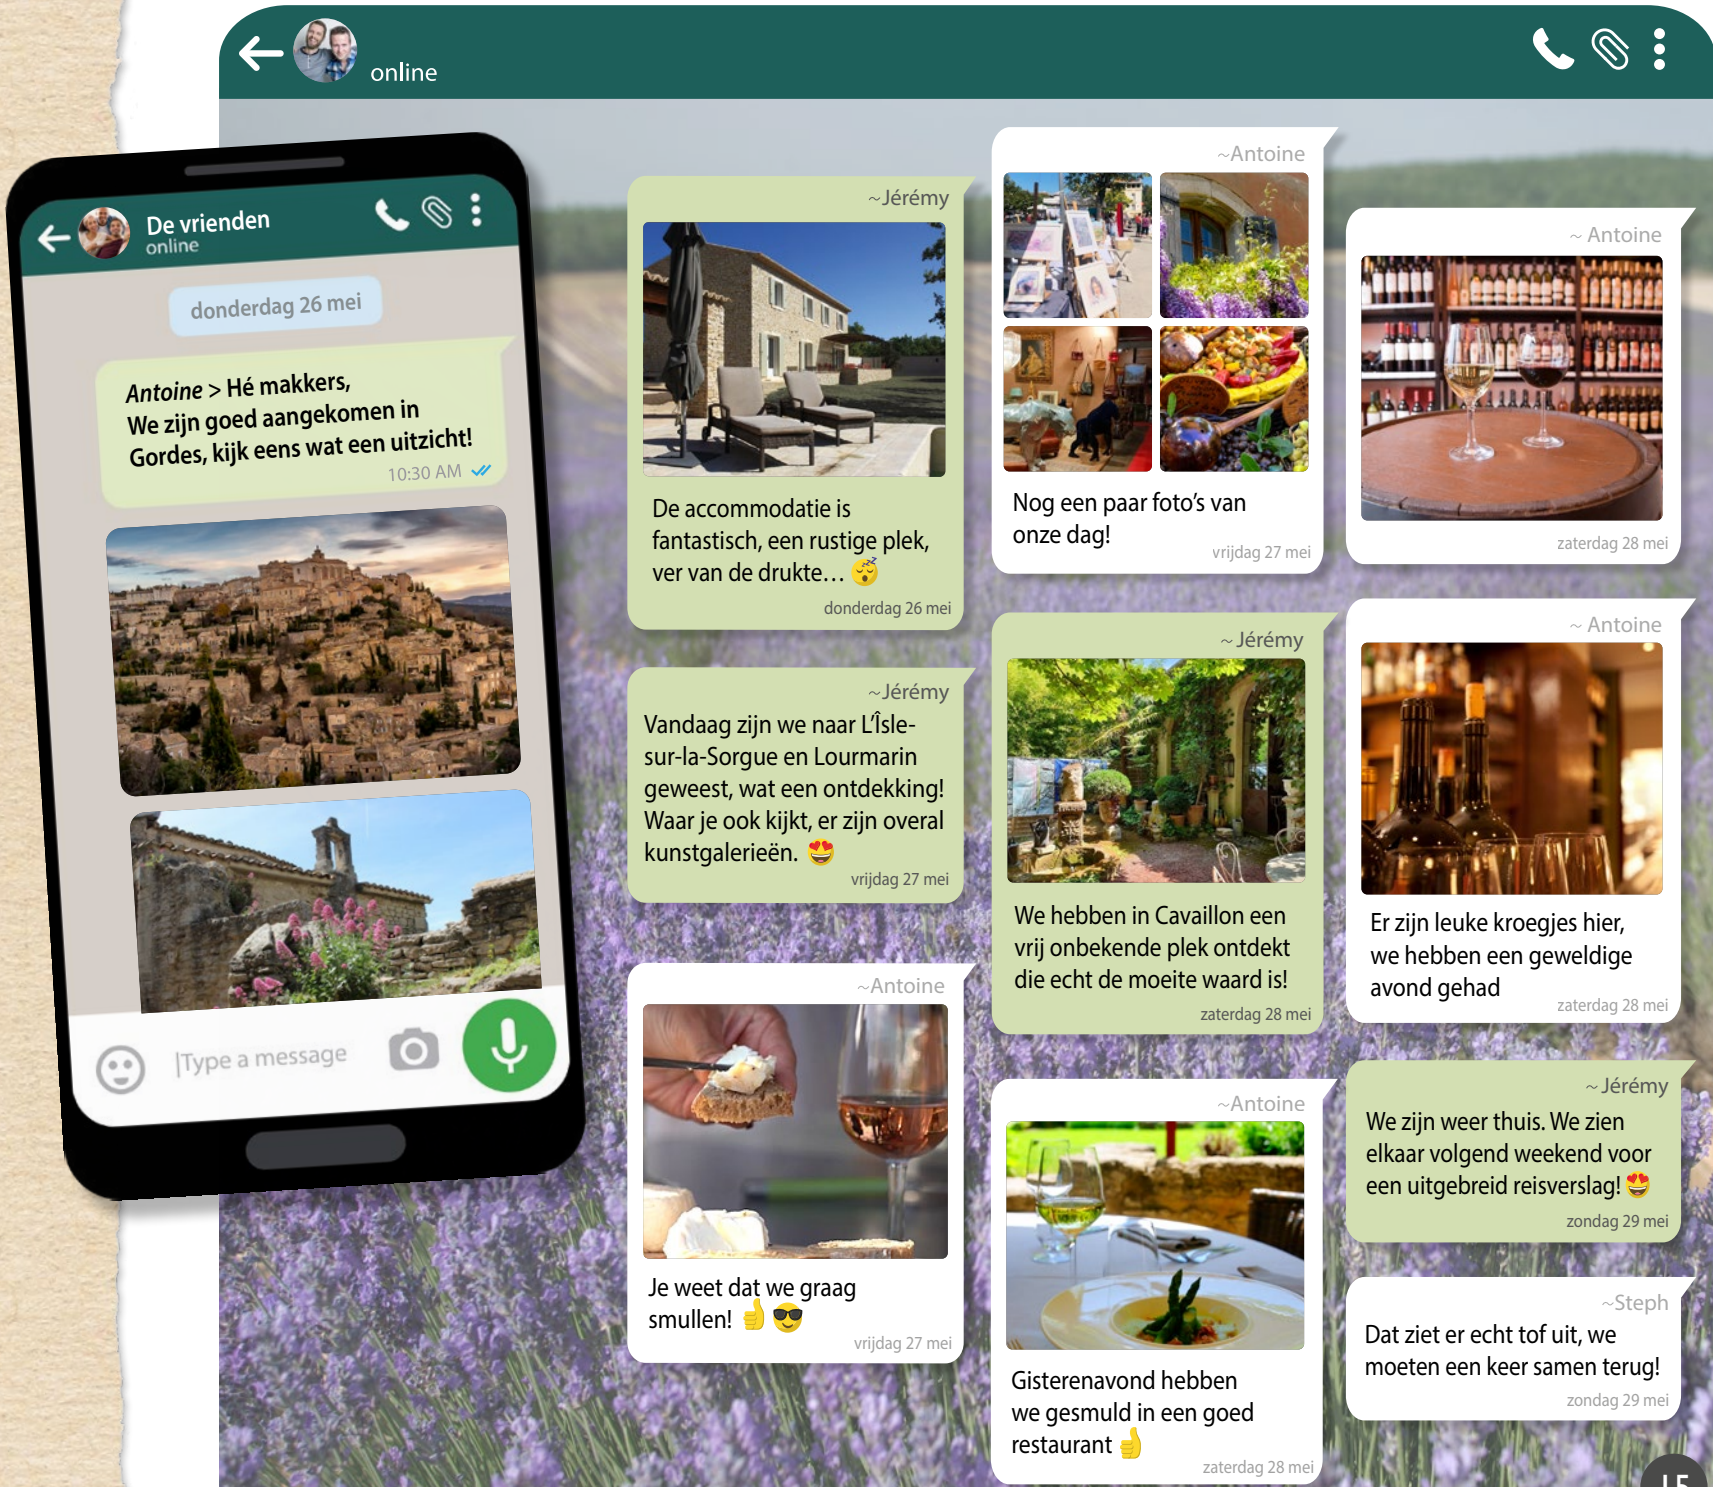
online

De vrienden
online

donderdag 26 mei

Antoine > Hé makkers,
We zijn goed aangekomen in Gordes, kijk eens wat een uitzicht!
10:30 AM

|Type a message

~Jérémy
De accommodatie is fantastisch, een rustige plek, ver van de drukte... 😴
donderdag 26 mei

~Jérémy
Vandaag zijn we naar LÎsle-sur-la-Sorgue en Lourmarin geweest, wat een ontdekking! Waar je ook kijkt, er zijn overal kunstgalerieën. 😍
vrijdag 27 mei

~Antoine
Je weet dat we graag smullen! 👍 😎
vrijdag 27 mei

~Antoine
Nog een paar foto's van onze dag!
vrijdag 27 mei

~Jérémy
We hebben in Cavaillon een vrij onbekende plek ontdekt die echt de moeite waard is!
zaterdag 28 mei

~Antoine
Gisterenavond hebben we gesmuld in een goed restaurant 👍
zaterdag 28 mei

~ Antoine
zaterdag 28 mei

~ Antoine
Er zijn leuke kroegjes hier, we hebben een geweldige avond gehad
zaterdag 28 mei

~ Jérémy
We zijn weer thuis. We zien elkaar volgend weekend voor een uitgebreid reisverslag! 😍
zondag 29 mei

~Steph
Dat ziet er echt tof uit, we moeten een keer samen terug!
zondag 29 mei

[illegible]